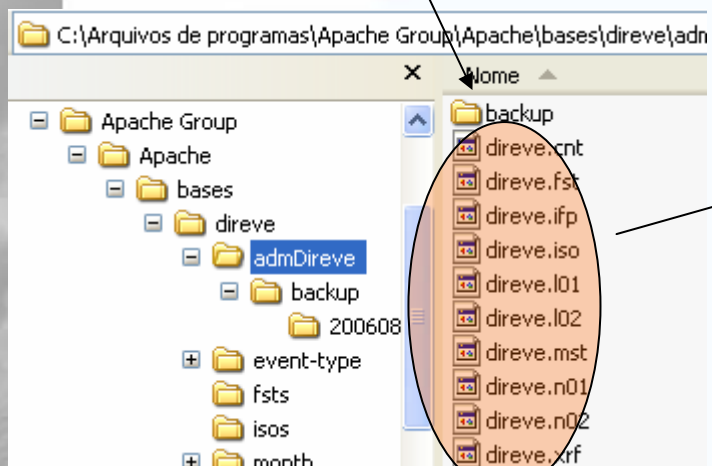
C:\Arquivos de programas\Apache Group\Apache\bases\direve\adm

×

Nome

Apache Group
Apache
bases
direve
admDireve
backup
200608
event-type
fsts
isos
month

backup
direve.cnt
direve.fst
direve.ifp
direve.iso
direve.l01
direve.l02
direve.mst
direve.n01
direve.n02
direve.xrf